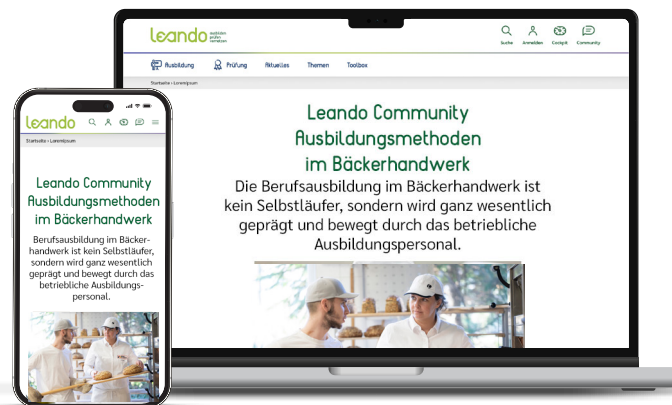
leando ausbilden prüfen vernetzen

Suche Anmelden Cockpit Community

Ausbildung Prüfung Aktuelles Themen Toolbox

Startseite > Loremipsum

Leando Community Ausbildungsmethoden im Bäckerhandwerk

Die Berufsausbildung im Bäckerhandwerk ist kein Selbstläufer, sondern wird ganz wesentlich geprägt und bewegt durch das betriebliche Ausbildungspersonal.

leando

Startseite > Loremipsum

Leando Community Ausbildungsmethoden im Bäckerhandwerk

Berufsausbildung im Bäckerhandwerk ist kein Selbstläufer, sondern wird ganz wesentlich geprägt und bewegt durch das betriebliche Ausbildungspersonal.